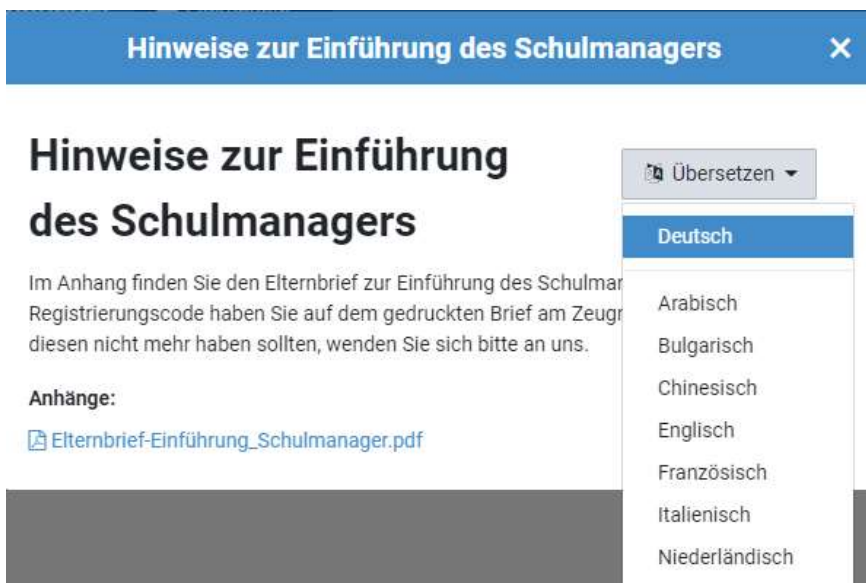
Hinweise zur Einführung des Schulmanagers ×

Hinweise zur Einführung des Schulmanagers

Übersetzen

Deutsch

Arabisch

Bulgarisch

Chinesisch

Englisch

Französisch

Italienisch

Niederländisch

Im Anhang finden Sie den Elternbrief zur Einführung des Schulmar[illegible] Registrierungscode haben Sie auf dem gedruckten Brief am Zeugr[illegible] diesen nicht mehr haben sollten, wenden Sie sich bitte an uns.

Anhänge:

Elternbrief-Einführung_Schulmanager.pdf